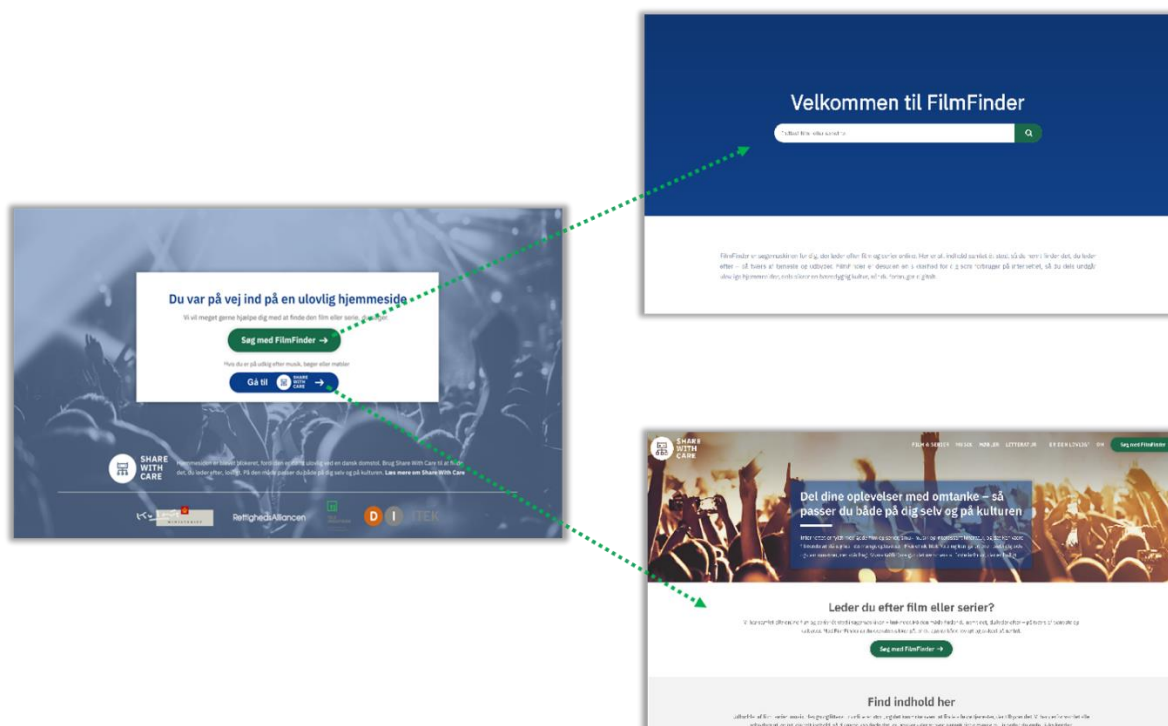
Du var på vej ind på en ulovlig hjemmeside

Vi vil meget gerne hjælpe dig med at finde den film eller serie, du søger.

Søg med FilmFinder →

Hvis du er på udkig efter musik, bøger eller møbler

Gå til SHARE WITH CARE →

SHARE WITH CARE

Hjemmesiden er blevet blokeret, fordi den er dømt ulovlig ved en dansk domstol. Brug Share With Care til at finde det, du leder efter, lovligt. På den måde passer du både på dig selv og på kulturen. Læs mere om Share With Care

RettighedsAlliancen

D I ITEK

Velkommen til FilmFinder

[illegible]

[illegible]

SHARE WITH CARE

FILM & SERIER MUSIK MØBLER LITTERATUR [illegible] Søg med FilmFinder

Del dine oplevelser med omtanke – så passer du både på dig selv og på kulturen

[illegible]

Leder du efter film eller serier?

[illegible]

Søg med FilmFinder →

Find indhold her

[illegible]